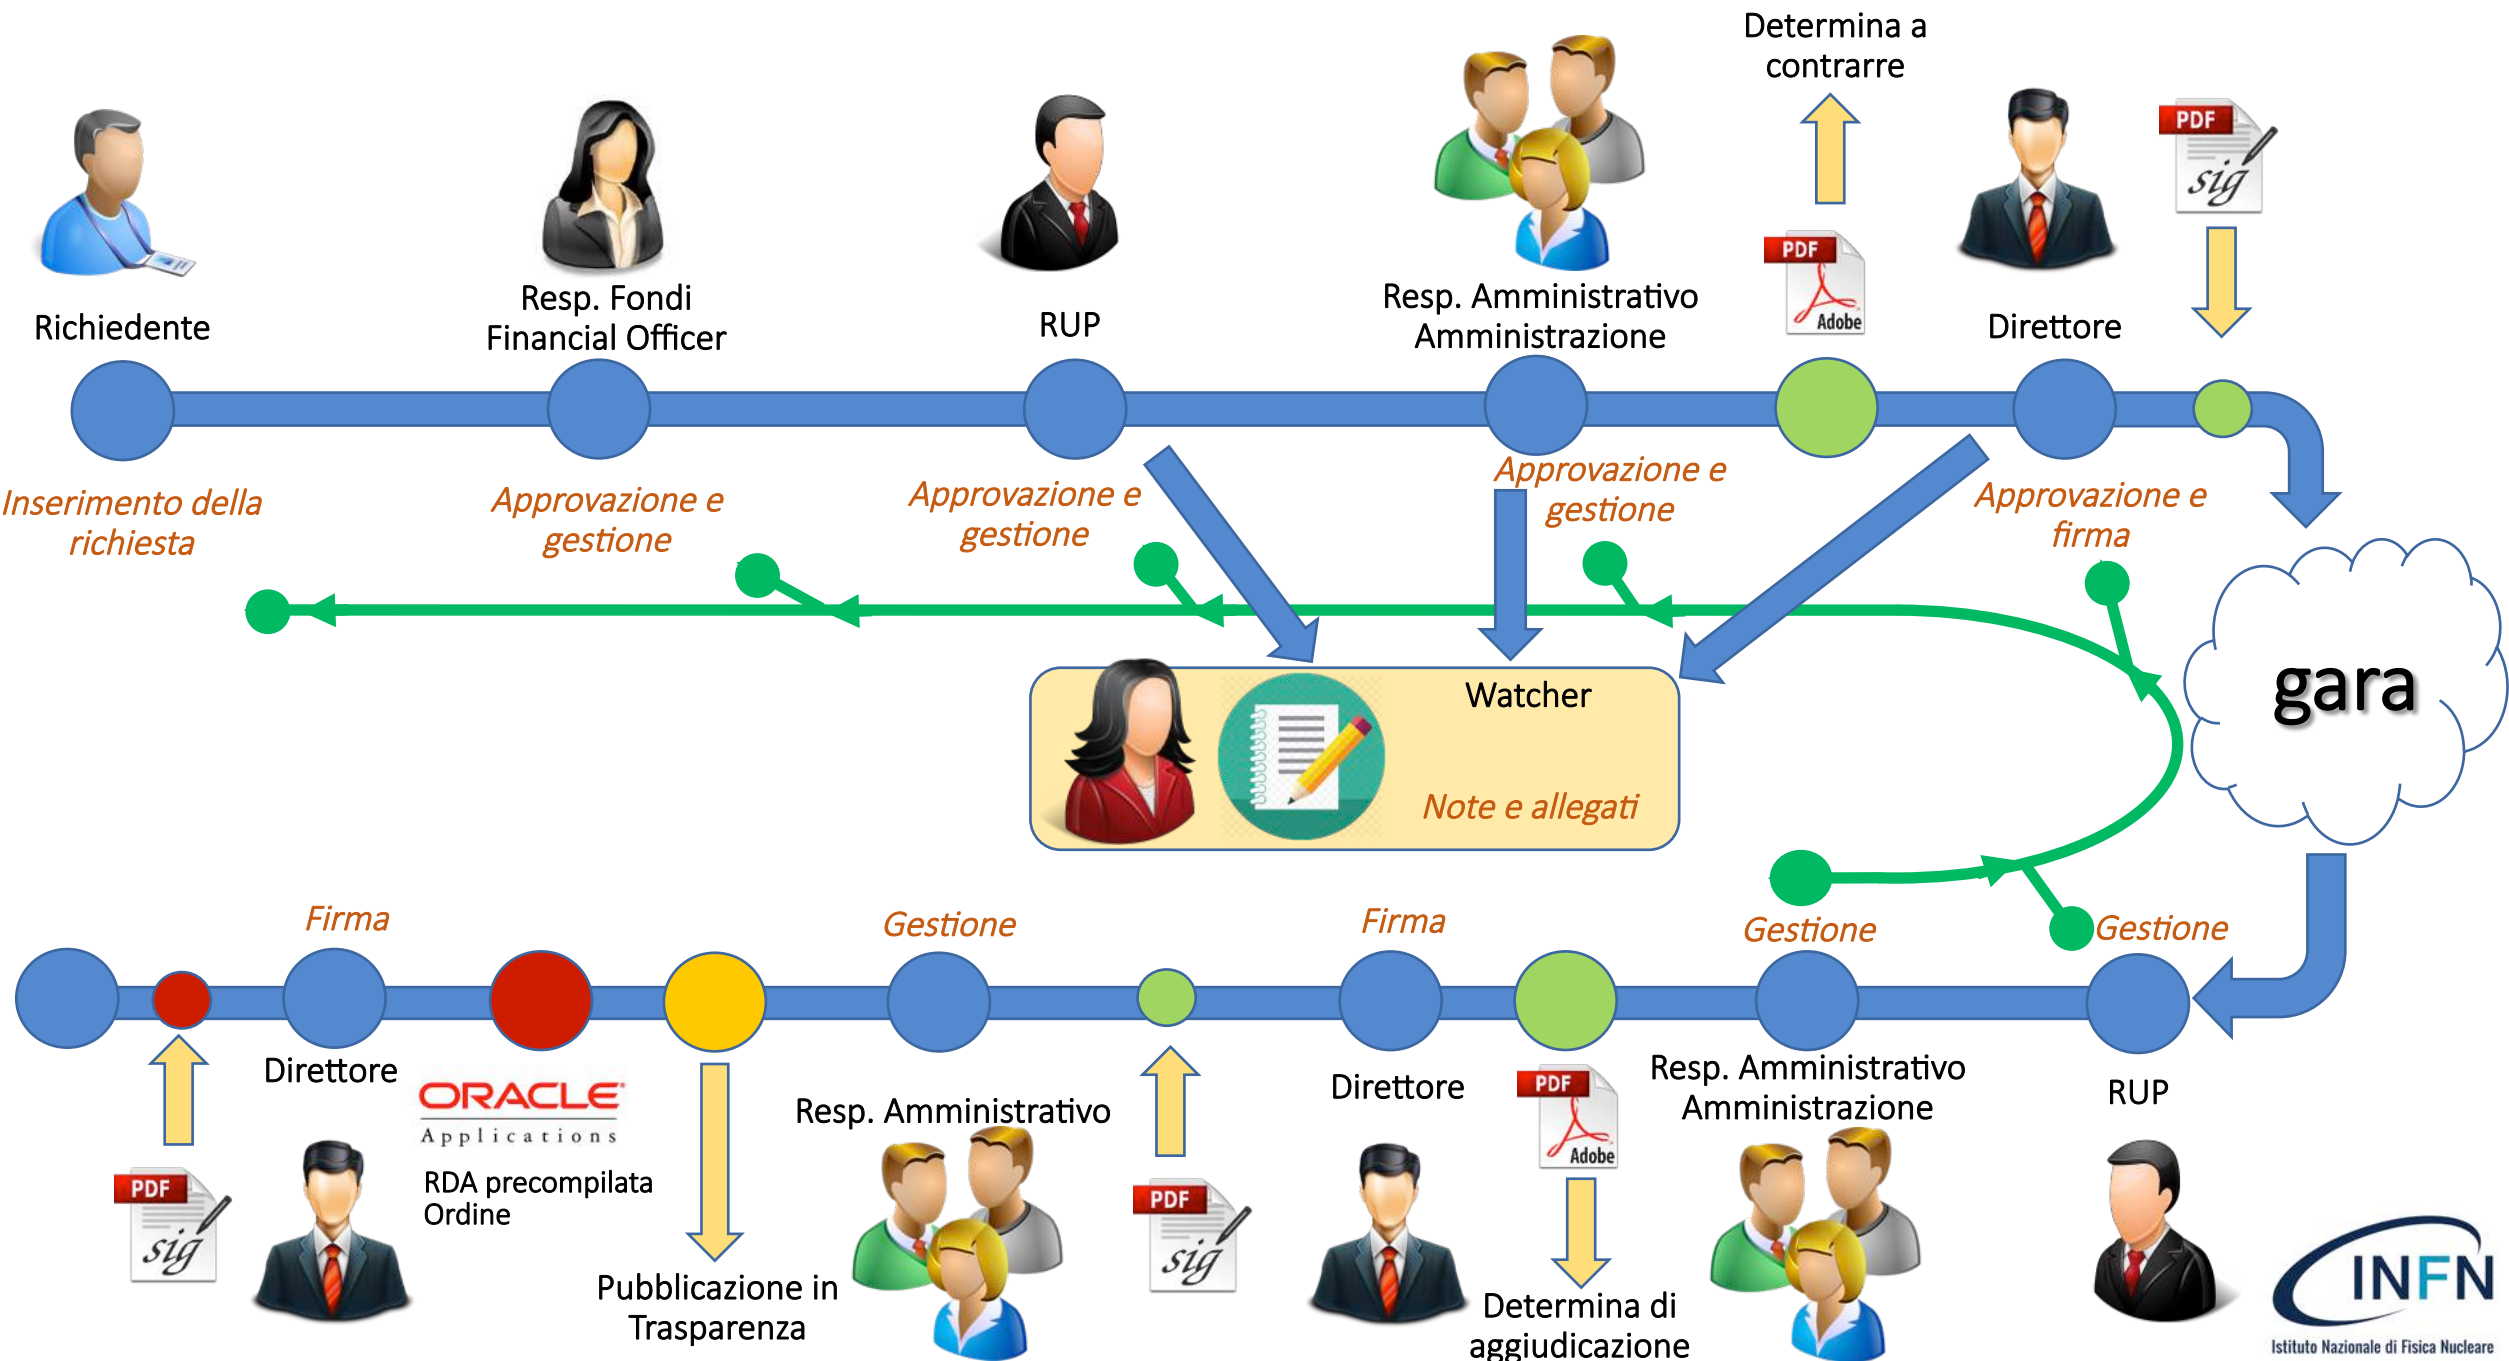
Determina a contrarre

PDF
sig

Richiedente

Resp. Fondi
Financial Officer

RUP

Resp. Amministrativo
Amministrazione

PDF
Adobe

Direttore

Inserimento della richiesta

Approvazione e gestione

Approvazione e gestione

Approvazione e gestione

Approvazione e firma

Watcher

Note e allegati

gara

Firma

Gestione

Firma

Gestione

Gestione

Direttore

ORACLE
Applications

RDA precompilata
Ordine

PDF
sig

Pubblicazione in Trasparenza

Resp. Amministrativo

PDF
sig

Direttore

PDF
Adobe

Determina di aggiudicazione

Resp. Amministrativo
Amministrazione

RUP

INFN
Istituto Nazionale di Fisica Nucleare